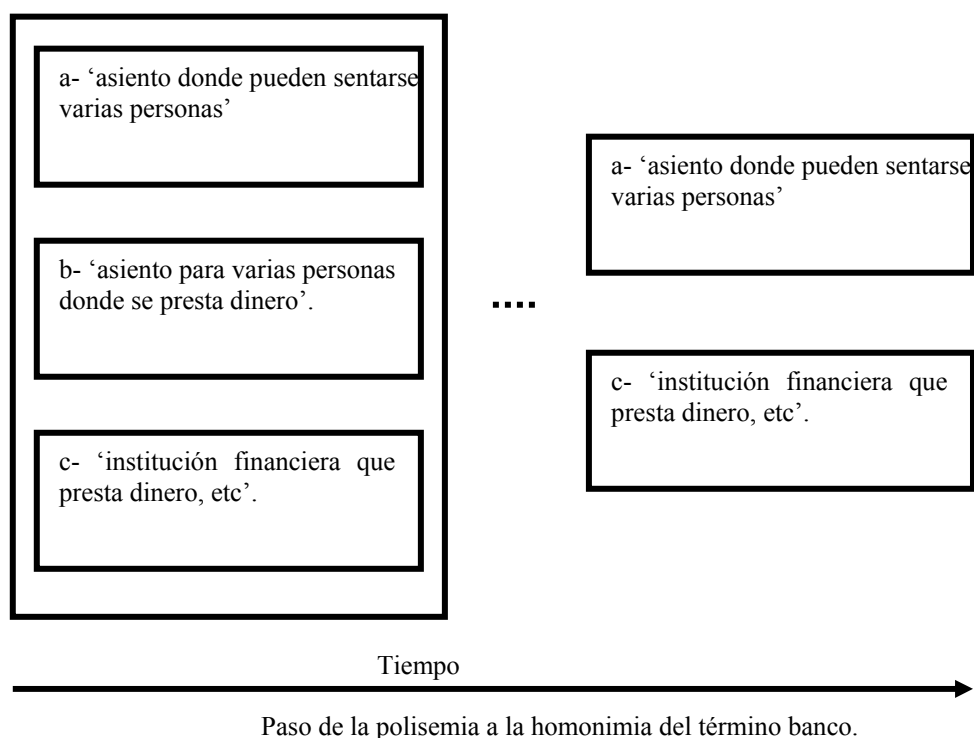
a- 'asiento donde pueden sentarse varias personas'

b- 'asiento para varias personas donde se presta dinero'.

c- 'institución financiera que presta dinero, etc'.

....

a- 'asiento donde pueden sentarse varias personas'

c- 'institución financiera que presta dinero, etc'.

Tiempo

Paso de la polisemia a la homonimia del término banco.